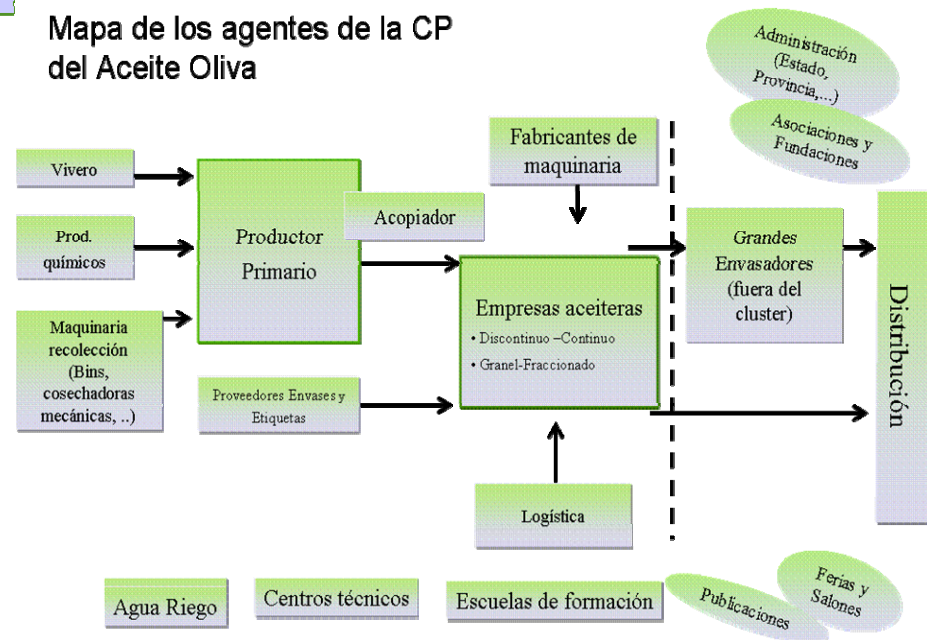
Mapa de los agentes de la CP del Aceite Oliva

Administración (Estado, Provincia,...)

Asociaciones y Fundaciones

Vivero

Prod. químicos

Maquinaria recolección (Bins, cosechadoras mecánicas, ..)

Productor Primario

Acopiador

Fabricantes de maquinaria

Empresas aceiteras
• Discontinuo –Continuo
• Granel-Fraccionado

Grandes Envasadores (fuera del cluster)

Distribución

Proveedores Envases y Etiquetas

Logística

Agua Riego

Centros técnicos

Escuelas de formación

Publicaciones

Ferias y Salones